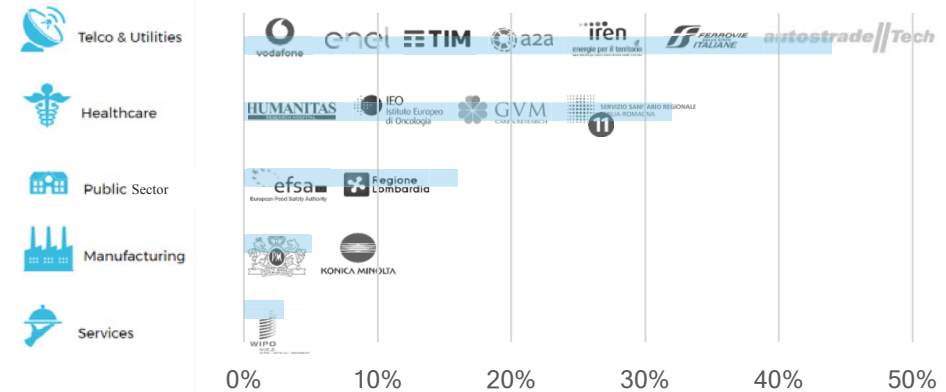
Telco & Utilities
vodafone
enel
TIM
a2a
iren
energie per il territorio
FERROVIE DELLO STATO ITALIANE
autostrade//Tech

Healthcare
HUMANITAS
IEO Istituto Europeo di Oncologia
GVM
SERVIZIO SANITARIO REGIONALE EMILIA-ROMAGNA

Public Sector
efsa
European Food Safety Authority
Regione Lombardia

Manufacturing
PM
KONICA MINOLTA

Services
WIPO

0%
10%
20%
30%
40%
50%